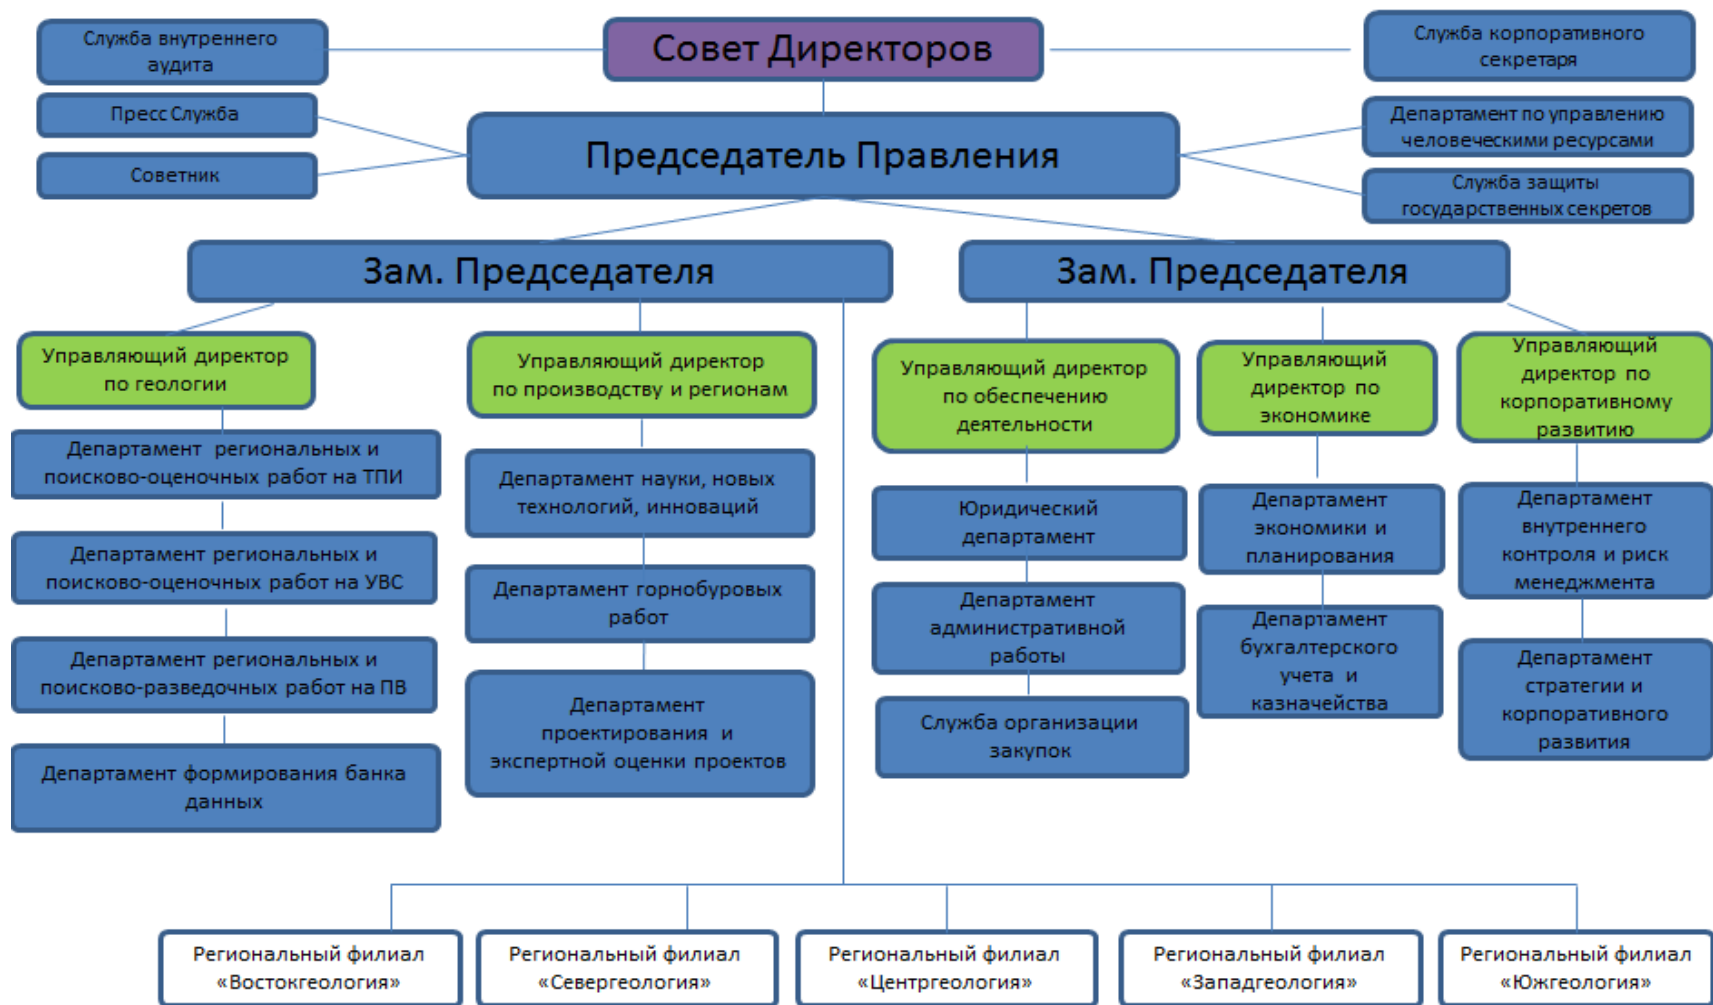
Служба внутреннего аудита

Совет Директоров

Служба корпоративного секретаря

Пресс Служба

Советник

Председатель Правления

Департамент по управлению человеческими ресурсами

Служба защиты государственных секретов

Зам. Председателя

Зам. Председателя

Управляющий директор по геологии

Департамент региональных и поисково-оценочных работ на ТПИ

Департамент региональных и поисково-оценочных работ на УВС

Департамент региональных и поисково-разведочных работ на ПВ

Департамент формирования банка данных

Управляющий директор по производству и регионам

Департамент науки, новых технологий, инноваций

Департамент горнобуровых работ

Департамент проектирования и экспертной оценки проектов

Управляющий директор по обеспечению деятельности

Юридический департамент

Департамент административной работы

Служба организации закупок

Управляющий директор по экономике

Департамент экономики и планирования

Департамент бухгалтерского учета и казначейства

Управляющий директор по корпоративному развитию

Департамент внутреннего контроля и риск менеджмента

Департамент стратегии и корпоративного развития

Региональный филиал «Востокгеология»

Региональный филиал «Севергеология»

Региональный филиал «Центргеология»

Региональный филиал «Западгеология»

Региональный филиал «Южгеология»